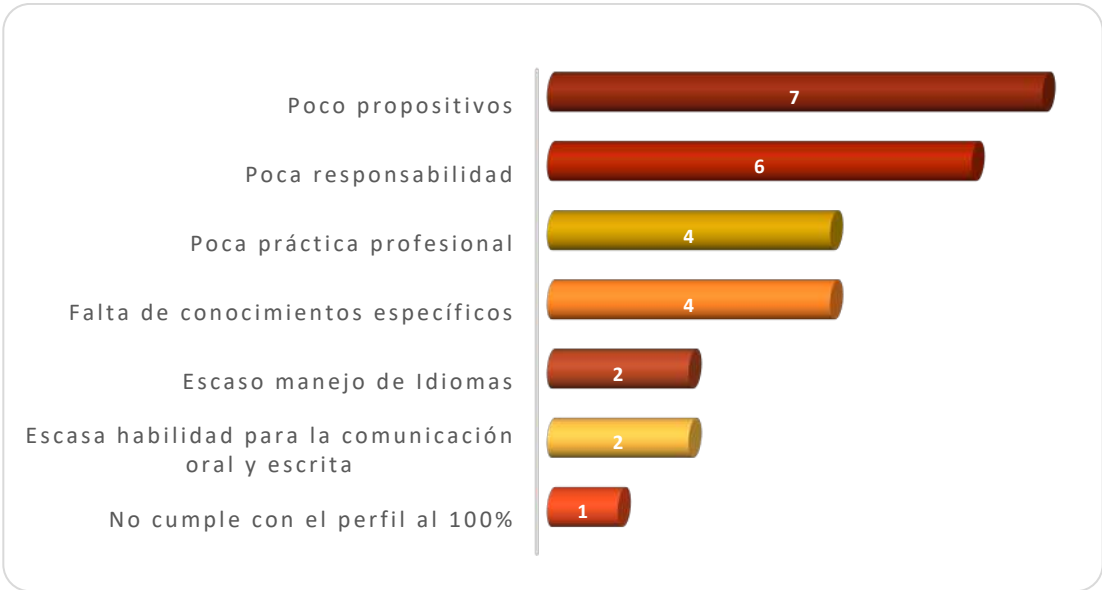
Poco propositivos
7
Poca responsabilidad
6
Poca práctica profesional
4
Falta de conocimientos específicos
4
Escaso manejo de Idiomas
2
Escasa habilidad para la comunicación oral y escrita
2
No cumple con el perfil al 100%
1